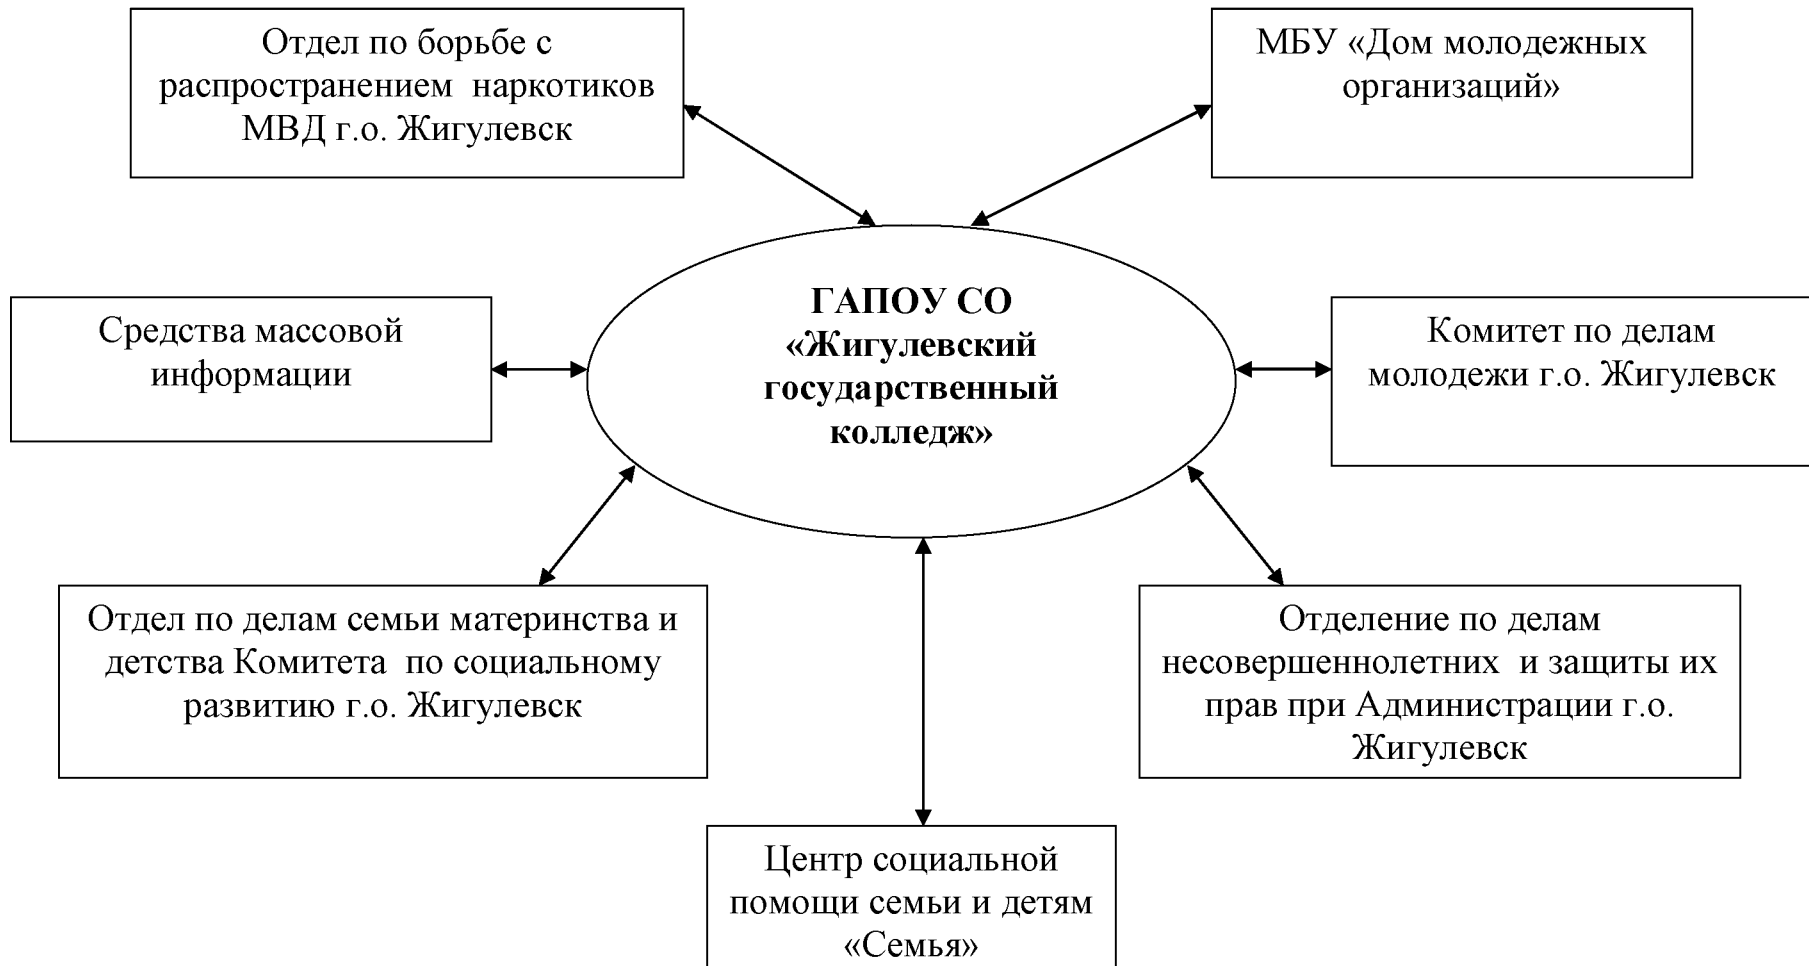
Отдел по борьбе с распространением наркотиков МВД г.о. Жигулевск

МБУ «Дом молодежных организаций»

ГАПОУ СО «Жигулевский государственный колледж»

Средства массовой информации

Комитет по делам молодежи г.о. Жигулевск

Отдел по делам семьи материнства и детства Комитета по социальному развитию г.о. Жигулевск

Отделение по делам несовершеннолетних и защиты их прав при Администрации г.о. Жигулевск

Центр социальной помощи семьи и детям «Семья»